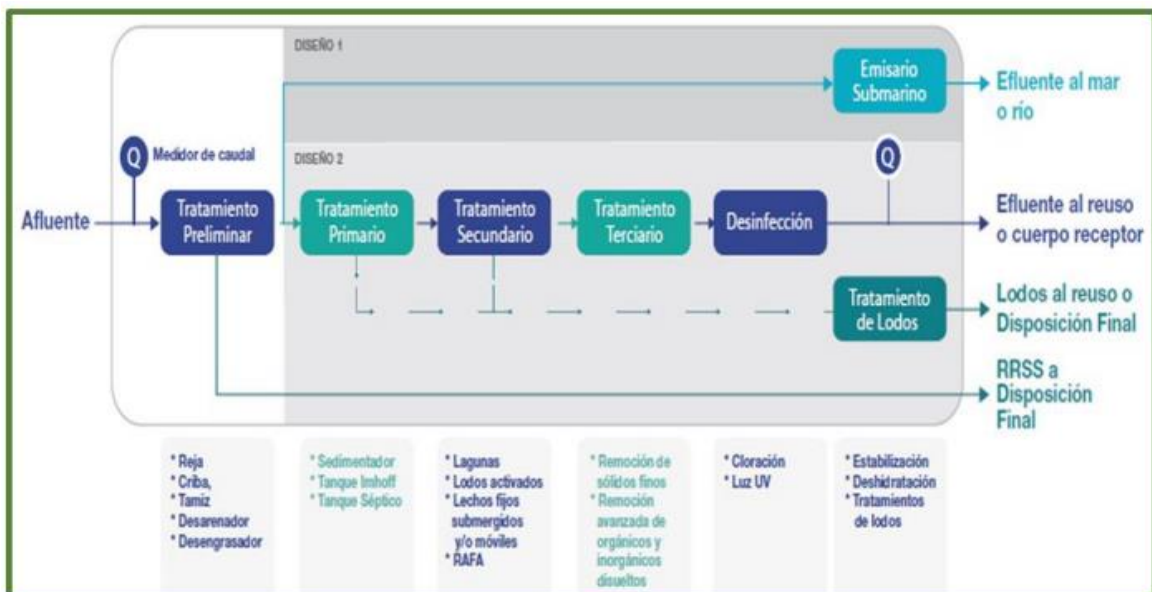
DISEÑO 1

Emisario Submarino

Efluente al mar o río

Q Medidor de caudal

DISEÑO 2

Q

Afluente

Tratamiento Preliminar

Tratamiento Primario

Tratamiento Secundario

Tratamiento Terciario

Desinfección

Efluente al reuso o cuerpo receptor

Tratamiento de Lodos

Lodos al reuso o Disposición Final

RRSS a Disposición Final

* Reja
* Criba,
* Tamiz
* Desarenador
* Desengrasador

* Sedimentador
* Tanque Imhoff
* Tanque Séptico

* Lagunas
* Lodos activados
* Lechos fijos submergidos y/o móviles
* RAFA

* Remoción de sólidos finos
* Remoción avanzada de orgánicos y inorgánicos disueltos

* Cloración
* Luz UV

* Estabilización
* Deshidratación
* Tratamientos de lodos